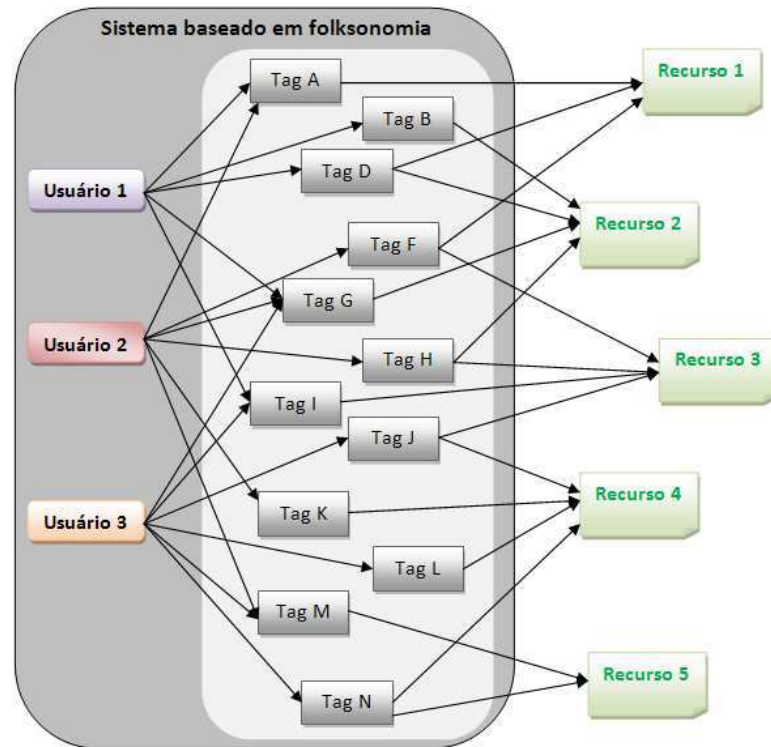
Sistema baseado em folksonomia

Usuário 1

Usuário 2

Usuário 3

Tag A

Tag B

Tag D

Tag F

Tag G

Tag H

Tag I

Tag J

Tag K

Tag L

Tag M

Tag N

Recurso 1

Recurso 2

Recurso 3

Recurso 4

Recurso 5